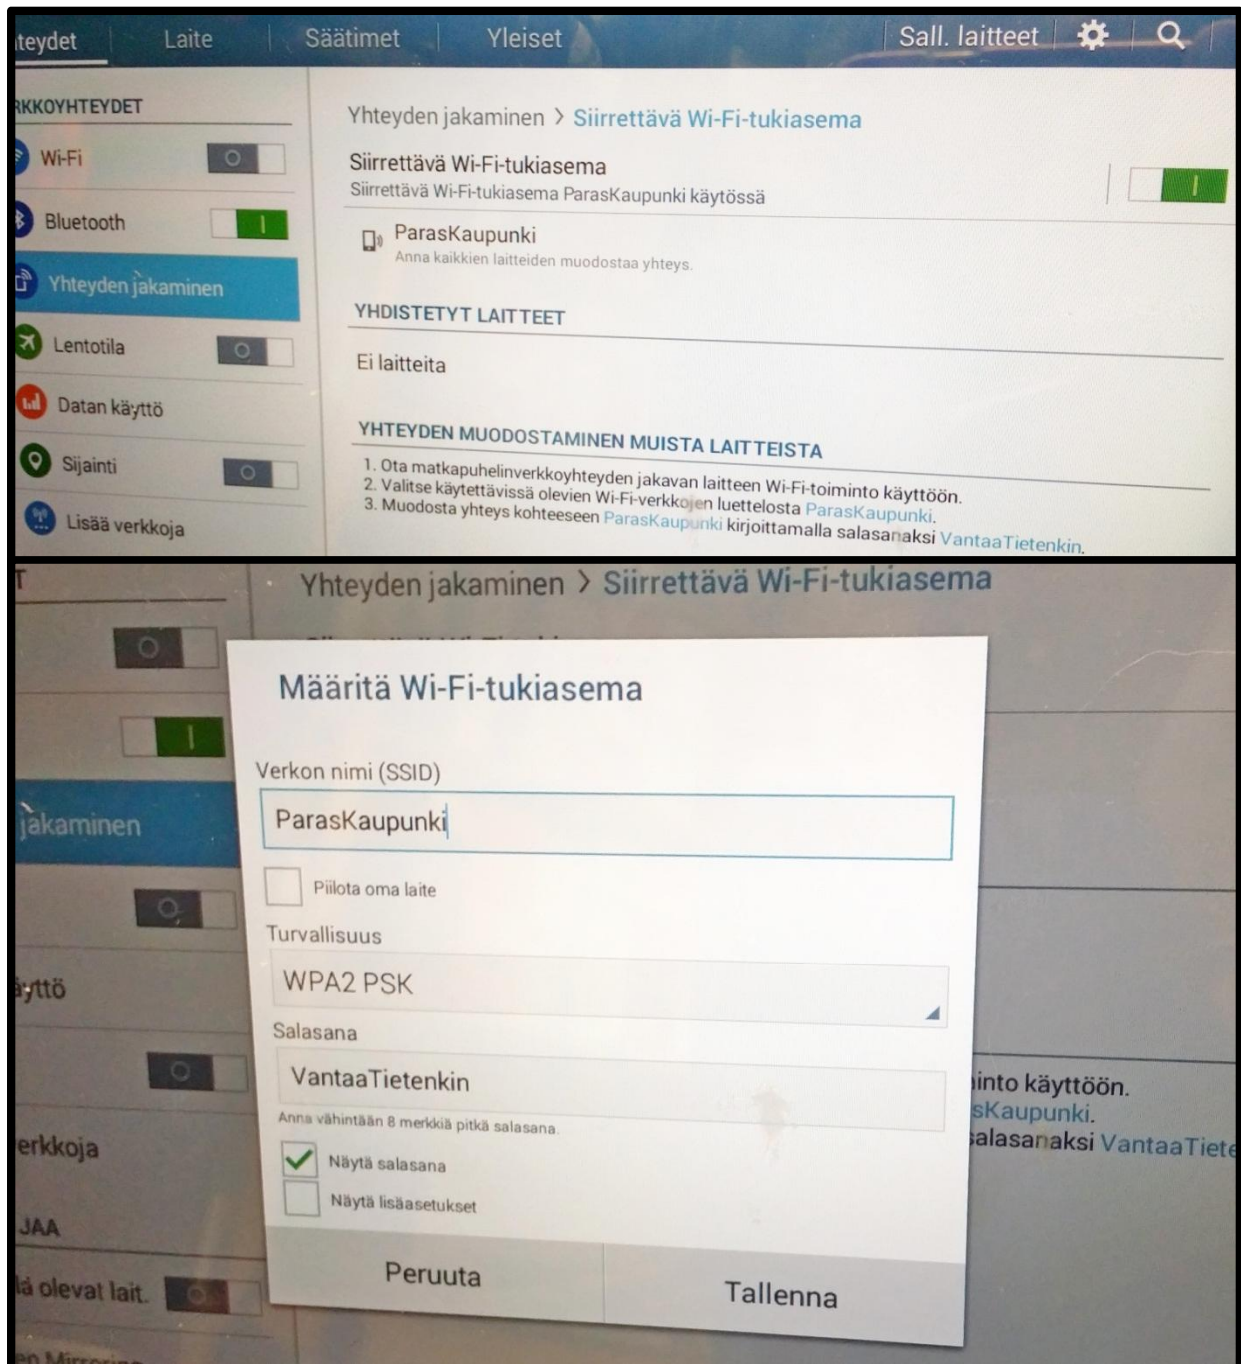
teydet Laite Säätimet Yleiset Sall. laitteet

RKKOYHTEYDET

Wi-Fi

Bluetooth

Yhteyden jakaminen

Lentotila

Datan käyttö

Sijainti

Lisää verkkoja

Yhteyden jakaminen > Siirrettävä Wi-Fi-tukiasema

Siirrettävä Wi-Fi-tukiasema
Siirrettävä Wi-Fi-tukiasema ParasKaupunki käytössä

ParasKaupunki
Anna kaikkien laitteiden muodostaa yhteys.

YHDISTETYT LAITTEET

Ei laitteita

YHTEYDEN MUODOSTAMINEN MUISTA LAITTEISTA

1. Ota matkapuhelinverkkoyhteyden jakavan laitteen Wi-Fi-toiminto käyttöön.
2. Valitse käytettävissä olevien Wi-Fi-verkkojen luettelosta ParasKaupunki.
3. Muodosta yhteys kohteeseen ParasKaupunki kirjoittamalla salasanaksi VantaaTietenkin.

T

jakaminen

äyttö

erkkoja

JAA

lä olevat lait.

en Mirroring

Yhteyden jakaminen > Siirrettävä Wi-Fi-tukiasema

Määritä Wi-Fi-tukiasema

Verkon nimi (SSID)

ParasKaupunki

Piilota oma laite

Turvallisuus

WPA2 PSK

Salasana

VantaaTietenkin

Anna vähintään 8 merkkiä pitkä salasana.

Näytä salasana

Näytä lisäasetukset

Peruuta

Tallenna

into käyttöön.
sKaupunki.
salasanaksi VantaaTiete